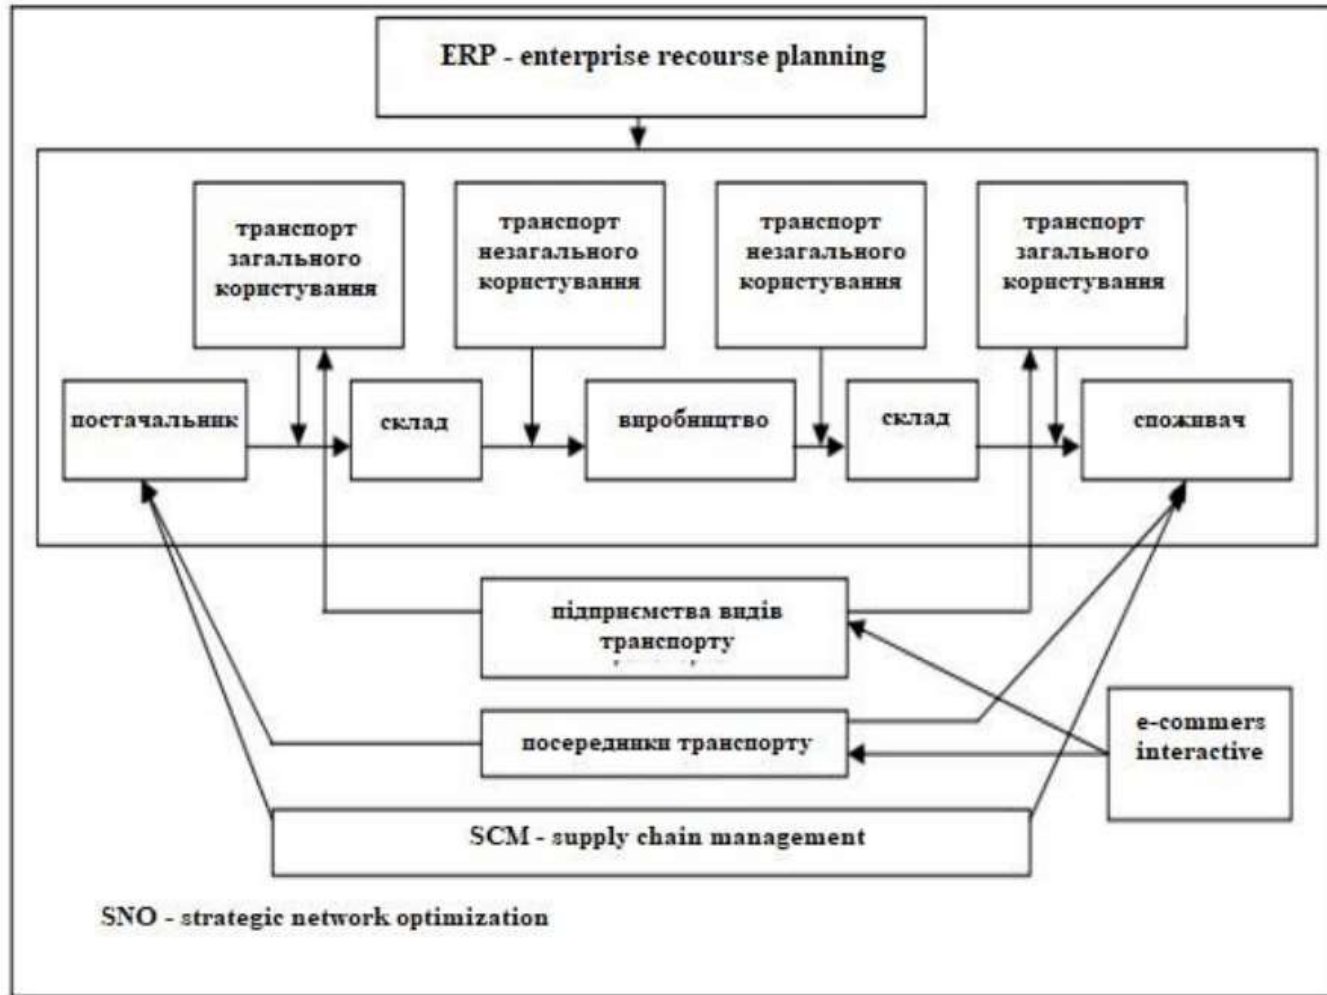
ERP - enterprise recourse planning

транспорт загального користування

транспорт незагального користування

транспорт незагального користування

транспорт загального користування

постачальник

склад

виробництво

склад

споживач

підприємства видів транспорту

e-commers interactive

посередники транспорту

SCM - supply chain management

SNO - strategic network optimization